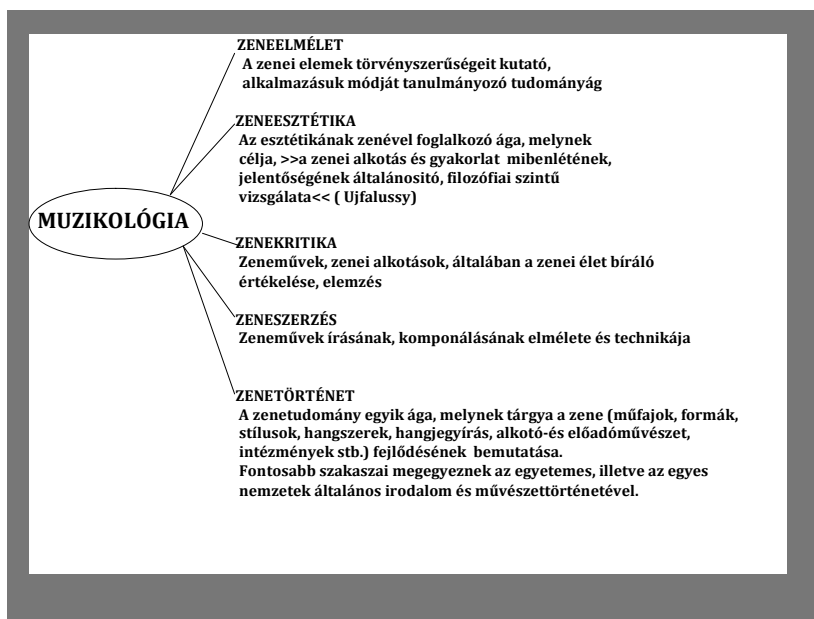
ZENEELMÉLET
A zenei elemek törvényszerűségeit kutató, alkalmazásuk módját tanulmányozó tudományág

ZENEESZTÉTIKA
Az esztétikának zenével foglalkozó ága, melynek célja, >>a zenei alkotás és gyakorlat mibenlétének, jelentőségének általánositó, filozófiai szintű vizsgálata<< ( Ujfalussy)

MUZIKOLÓGIA

ZENEKRITIKA
Zeneművek, zenei alkotások, általában a zenei élet bíráló értékelése, elemzés

ZENESZERZÉS
Zeneművek írásának, komponálásának elmélete és technikája

ZENETÖRTÉNET
A zenetudomány egyik ága, melynek tárgya a zene (műfajok, formák, stílusok, hangszerek, hangjegyírás, alkotó-és előadóművészet, intézmények stb.) fejlődésének bemutatása.
Fontosabb szakaszai megegyeznek az egyetemes, illetve az egyes nemzetek általános irodalom és művészettörténetével.